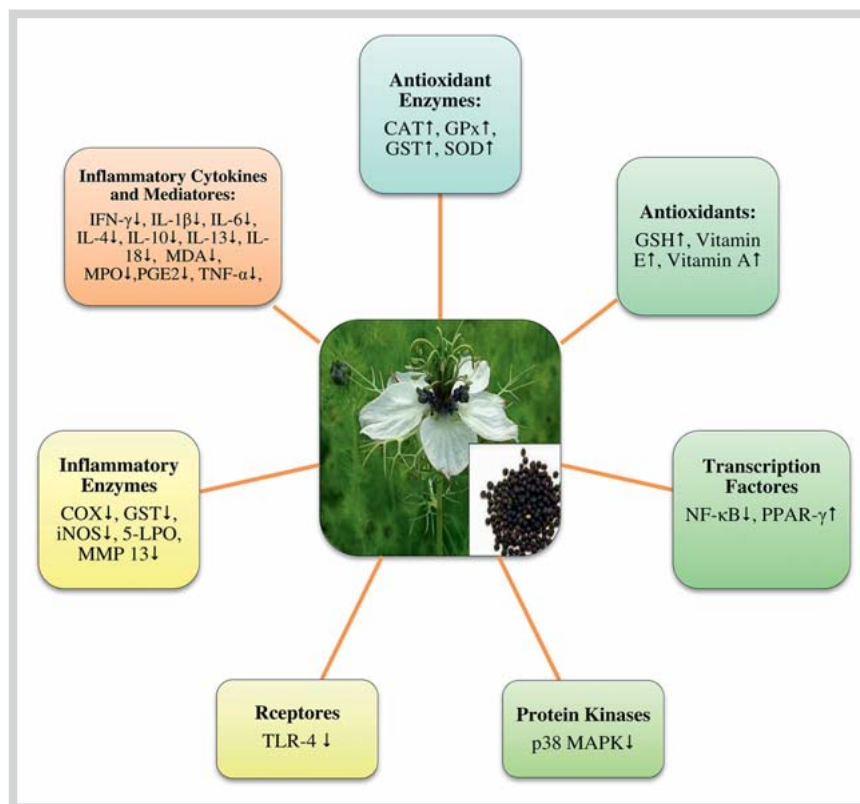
**Antioxidant Enzymes:**
CAT↑, GPx↑, GST↑, SOD↑

**Inflammatory Cytokines and Mediatores:**
IFN-γ↓, IL-1β↓, IL-6↓, IL-4↓, IL-10↓, IL-13↓, IL-18↓, MDA↓, MPO↓,PGE2↓, TNF-α↓,

**Antioxidants:**
GSH↑, Vitamin E↑, Vitamin A↑

**Inflammatory Enzymes**
COX↓, GST↓, iNOS↓, 5-LPO, MMP 13↓

**Transcription Factores**
NF-κB↓, PPAR-γ↑

**Rceptores**
TLR-4 ↓

**Protein Kinases**
p38 MAPK↓